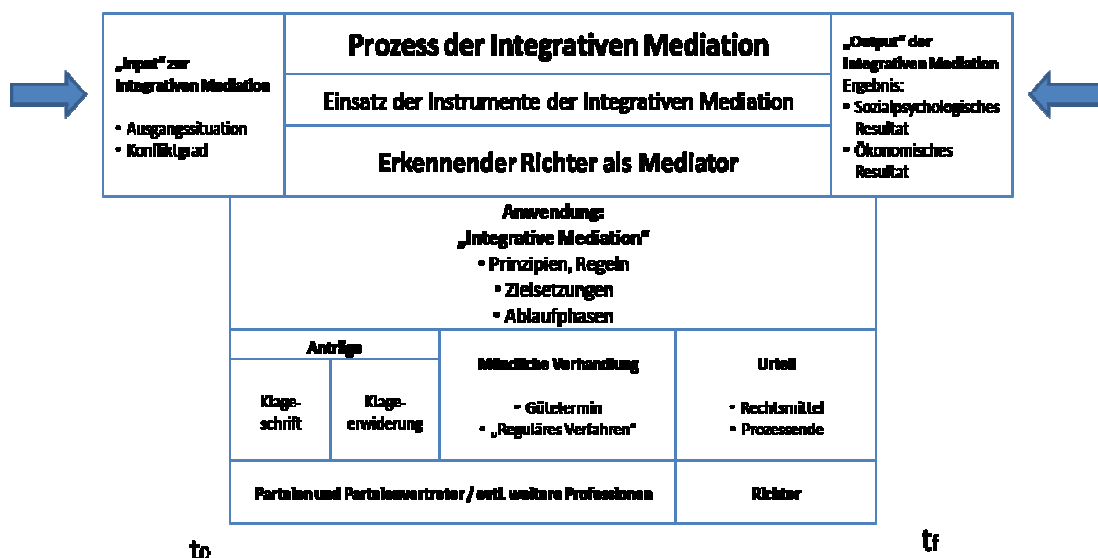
„Input" zur Integrativen Mediation

• Ausgangssituation
• Konfliktgrad

Prozess der Integrativen Mediation

Einsatz der Instrumente der Integrativen Mediation

Erkennender Richter als Mediator

„Output" der Integrativen Mediation
Ergebnis:
• Sozialpsychologisches Resultat
• Ökonomisches Resultat

Anwendung:
„Integrative Mediation"
• Prinzipien, Regeln
• Zielsetzungen
• Ablaufphasen

Anträge

Klageschrift

Klageerwiderung

Mündliche Verhandlung

• Gütetermin
• „Reguläres Verfahren"

Urteil

• Rechtsmittel
• Prozessende

Parteien und Parteienvertreter / evtl. weitere Professionen

Richter

$t_0$

$t_f$